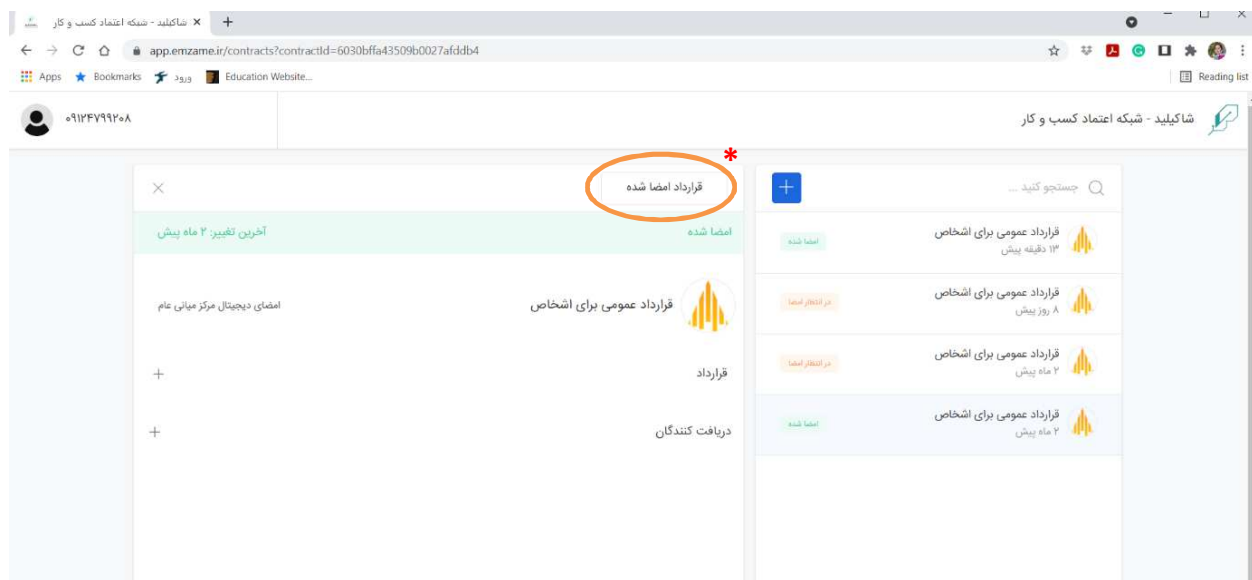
شاکلید - شبکه اعتماد کسب و کار ×
app.emzame.ir/contracts?contractId=6030bffa43509b0027afddb4
Apps Bookmarks ورود Education Website...
Reading list

شاکلید - شبکه اعتماد کسب و کار
۰۹۱۲۴۷۹۹۲۰۸

جستجو کنید ...
+

قرارداد عمومی برای اشخاص
۱۳ دقیقه پیش
امضا شده

قرارداد عمومی برای اشخاص
۸ روز پیش
در انتظار امضا

قرارداد عمومی برای اشخاص
۲ ماه پیش
در انتظار امضا

قرارداد عمومی برای اشخاص
۲ ماه پیش
امضا شده

قرارداد امضا شده
*
×

امضا شده
آخرین تغییر: ۲ ماه پیش

قرارداد عمومی برای اشخاص
امضای دیجیتال مرکز میانی عام

قرارداد
+

دریافت کنندگان
+